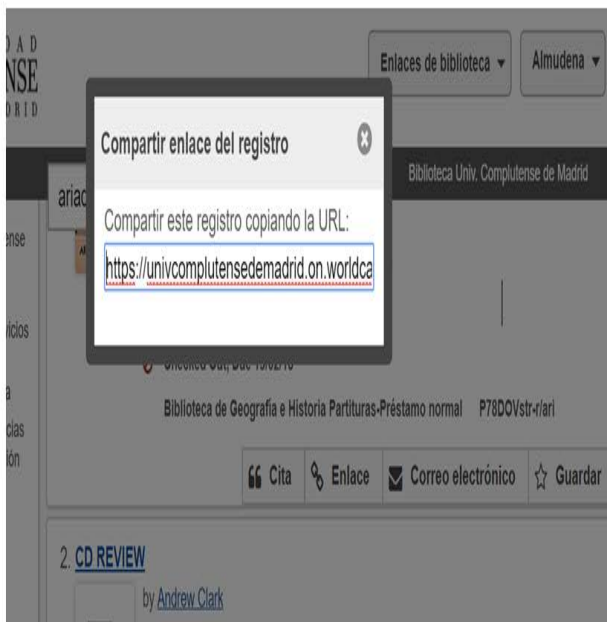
D A D
NSE
D R I D

Enlaces de biblioteca ▾

Almudena ▾

Compartir enlace del registro

Biblioteca Univ. Complutense de Madrid

ariad

Compartir este registro copiando la URL:

https://univcomplutensedemadrid.on.worldca

ense

vicios

a
cias
ión

Checked Out, Due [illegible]

Biblioteca de Geografía e Historia Partituras-Préstamo normal P78DOVstr-r/ari

Cita

Enlace

Correo electrónico

Guardar

2. CD REVIEW

by Andrew Clark